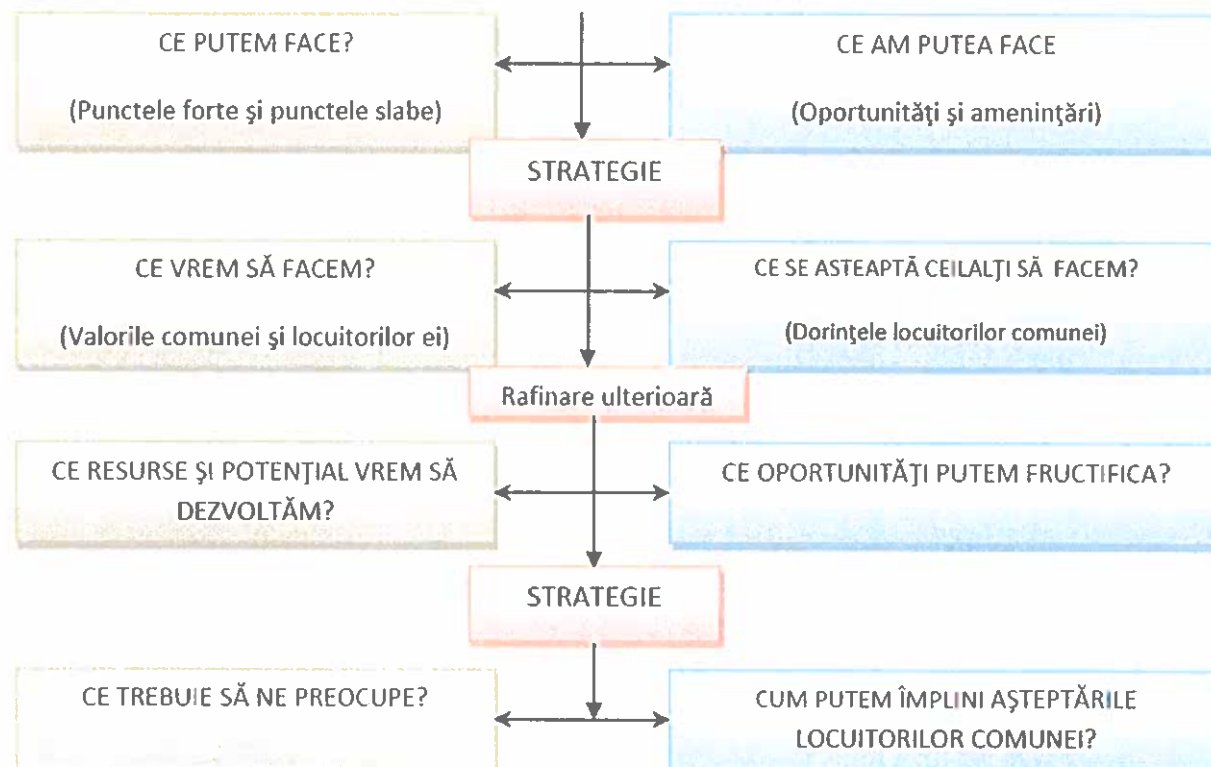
CE PUTEM FACE?

(Punctele forte şi punctele slabe)

CE AM PUTEA FACE

(Oportunităţi şi ameninţări)

STRATEGIE

CE VREM SĂ FACEM?

(Valorile comunei şi locuitorilor ei)

CE SE ASTEAPTĂ CEILALŢI SĂ FACEM?

(Dorinţele locuitorilor comunei)

Rafinare ulterioară

CE RESURSE ŞI POTENŢIAL VREM SĂ DEZVOLTĂM?

CE OPORTUNITĂŢI PUTEM FRUCTIFICA?

STRATEGIE

CE TREBUIE SĂ NE PREOCUPE?

CUM PUTEM ÎMPLINI AŞTEPTĂRILE LOCUITORILOR COMUNEI?